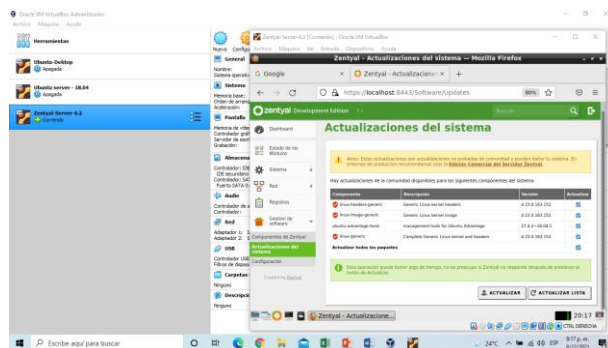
Oracle VM VirtualBox Administrador
Archivo Máquina Ayuda

Herramientas

Nueva Configu

Ubuntu-Desktop
Apagada

Ubuntu server - 18.04
Apagada

Zentyal-Server-6.2
Corriendo

General
Nombre:
Sistema operativo:

Sistema
Memoria base:
Orden de arranque:
Aceleración:

Pantalla
Memoria de video:
Controlador gráfico:
Servidor de escritorio remoto:
Grabación:

Almacenamiento
Controlador: IDE
IDE secundario
Controlador: SATA
Puerto SATA 0:

Audio
Controlador de audio:
Controlador:

Red
Adaptador 1:
Adaptador 2:

USB
Controlador USB:
Filtros de dispositivos:

Carpetas compartidas
Ninguno

Descripción
Ninguno

Zentyal-Server-6.2 [Corriendo] - Oracle VM VirtualBox
Archivo Máquina Ver Entrada Dispositivos Ayuda

Zentyal - Actualizaciones del sistema — Mozilla Firefox

G Google × Zentyal - Actualizaciones × +

https://localhost:8443/Software/Updates 80%

zentyal Development Edition 6.2 Buscar...

Dashboard
Estado de los Módulos
Sistema
Red
Registros
Gestión de software
Componentes de Zentyal
Actualizaciones del sistema
Configuración

Created by Zentyal

Actualizaciones del sistema

Aviso: Estas actualizaciones son actualizaciones no probadas de comunidad y pueden dañar tu sistema. En entornos de producción recomendamos usar la Edición Comercial del Servidor Zentyal

Hay actualizaciones de la comunidad disponibles para los siguientes componentes del sistema.

| Componente | Descripción | Versión | Actualizar |
|---|---|---|---|
| linux-headers-generic | Generic Linux kernel headers | 4.15.0.163.152 | |
| linux-image-generic | Generic Linux kernel image | 4.15.0.163.152 | |
| ubuntu-advantage-tools | management tools for Ubuntu Advantage | 27.4.2~18.04.1 | |
| linux-generic | Complete Generic Linux kernel and headers | 4.15.0.163.152 | |

Actualizar todos los paquetes

Esta operación puede tomar algo de tiempo, no te preocupes si Zentyal no responde después de presionar el botón de Actualizar.

ACTUALIZAR ACTUALIZAR LISTA

Zentyal - Actualiza...

20:17

CTRL DERECHA

Escribe aquí para buscar

24°C